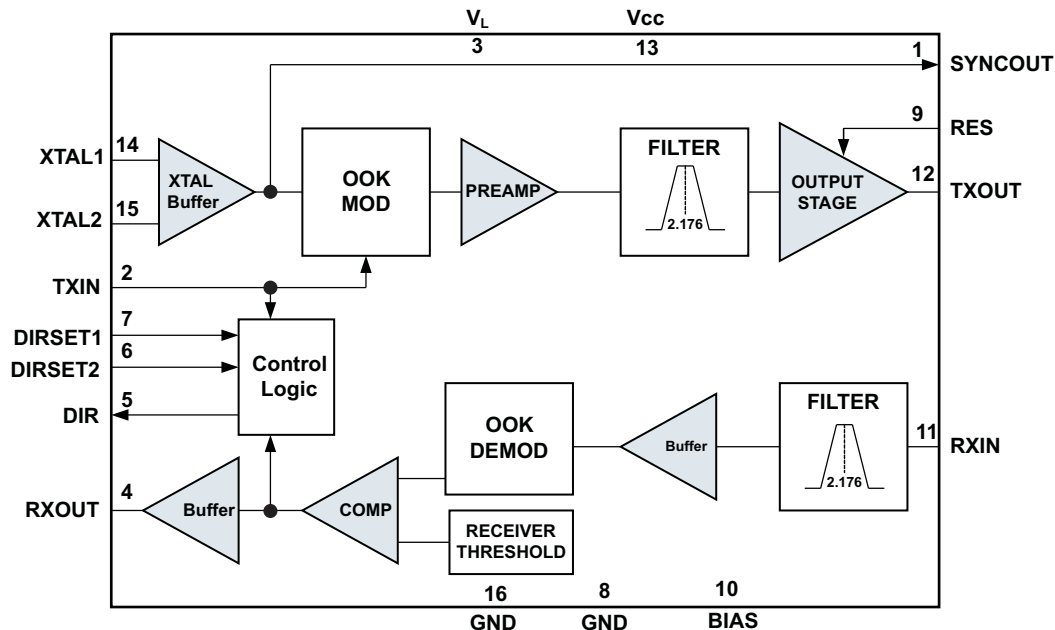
$V_L$
3
Vcc
13
1
SYNCOUT
9
RES
XTAL1
14
XTAL Buffer
15
XTAL2
OOK MOD
PREAMP
FILTER
2.176
OUTPUT STAGE
12
TXOUT
2
TXIN
7
DIRSET1
6
DIRSET2
Control Logic
5
DIR
OOK DEMOD
Buffer
FILTER
2.176
11
RXIN
4
RXOUT
Buffer
COMP
RECEIVER THRESHOLD
16
GND
8
GND
10
BIAS